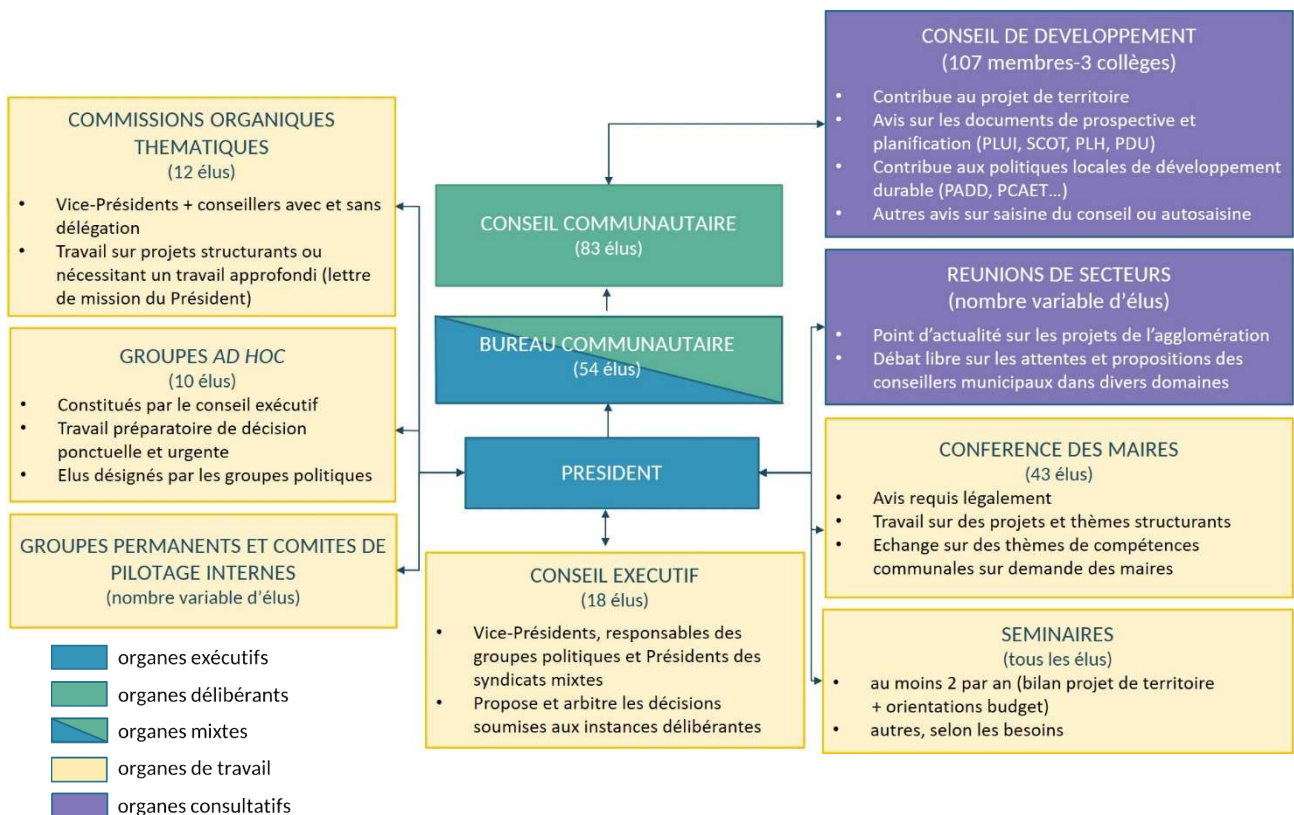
COMMISSIONS ORGANIQUES THEMATIQUES
(12 élus)
- Vice-Présidents + conseillers avec et sans délégation
- Travail sur projets structurants ou nécessitant un travail approfondi (lettre de mission du Président)

GROUPES AD HOC
(10 élus)
- Constitués par le conseil exécutif
- Travail préparatoire de décision ponctuelle et urgente
- Elus désignés par les groupes politiques

GROUPES PERMANENTS ET COMITES DE PILOTAGE INTERNES
(nombre variable d'élus)

organes exécutifs
organes délibérants
organes mixtes
organes de travail
organes consultatifs

CONSEIL COMMUNAUTAIRE
(83 élus)

BUREAU COMMUNAUTAIRE
(54 élus)

PRESIDENT

CONSEIL EXECUTIF
(18 élus)
- Vice-Présidents, responsables des groupes politiques et Présidents des syndicats mixtes
- Propose et arbitre les décisions soumises aux instances délibérantes

CONSEIL DE DEVELOPPEMENT
(107 membres-3 collèges)
- Contribue au projet de territoire
- Avis sur les documents de prospective et planification (PLUI, SCOT, PLH, PDU)
- Contribue aux politiques locales de développement durable (PADD, PCAET…)
- Autres avis sur saisine du conseil ou autosaisine

REUNIONS DE SECTEURS
(nombre variable d'élus)
- Point d'actualité sur les projets de l'agglomération
- Débat libre sur les attentes et propositions des conseillers municipaux dans divers domaines

CONFERENCE DES MAIRES
(43 élus)
- Avis requis légalement
- Travail sur des projets et thèmes structurants
- Echange sur des thèmes de compétences communales sur demande des maires

SEMINAIRES
(tous les élus)
- au moins 2 par an (bilan projet de territoire + orientations budget)
- autres, selon les besoins